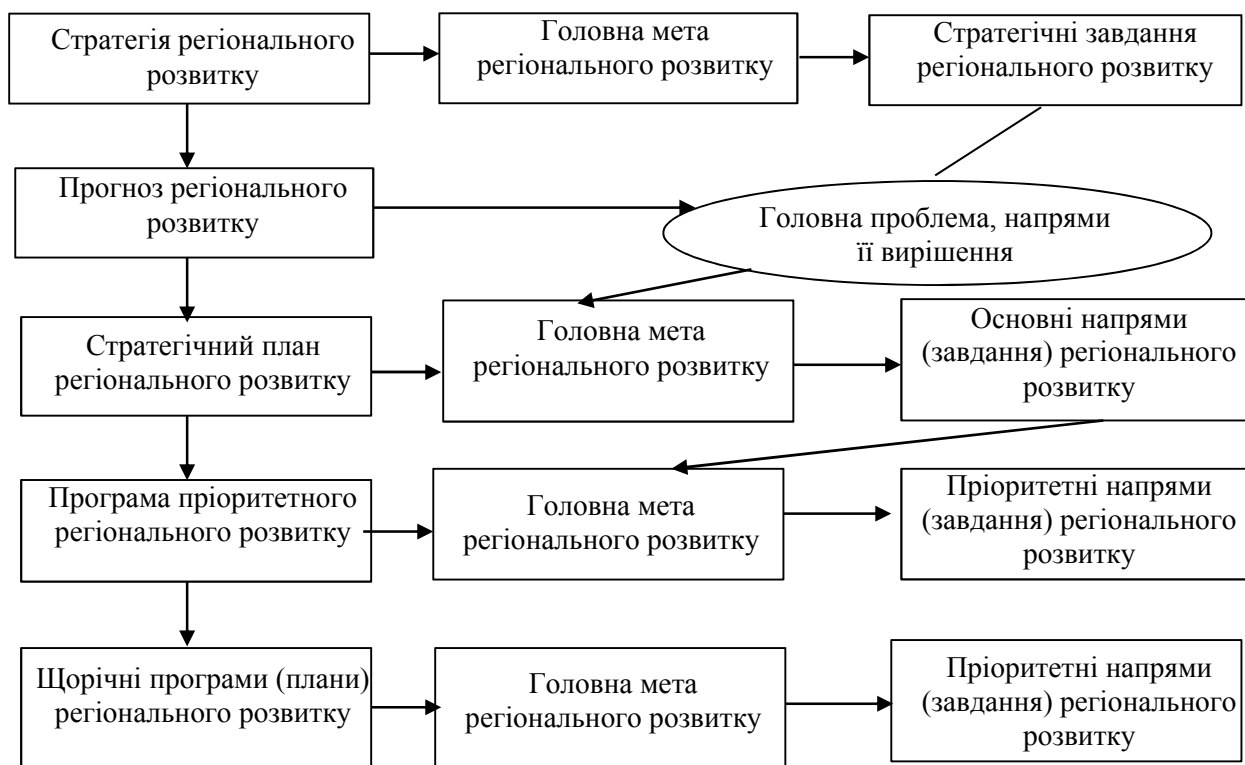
Стратегія регіонального розвитку

Головна мета регіонального розвитку

Стратегічні завдання регіонального розвитку

Прогноз регіонального розвитку

Головна проблема, напрями її вирішення

Стратегічний план регіонального розвитку

Головна мета регіонального розвитку

Основні напрями (завдання) регіонального розвитку

Програма пріоритетного регіонального розвитку

Головна мета регіонального розвитку

Пріоритетні напрями (завдання) регіонального розвитку

Щорічні програми (плани) регіонального розвитку

Головна мета регіонального розвитку

Пріоритетні напрями (завдання) регіонального розвитку